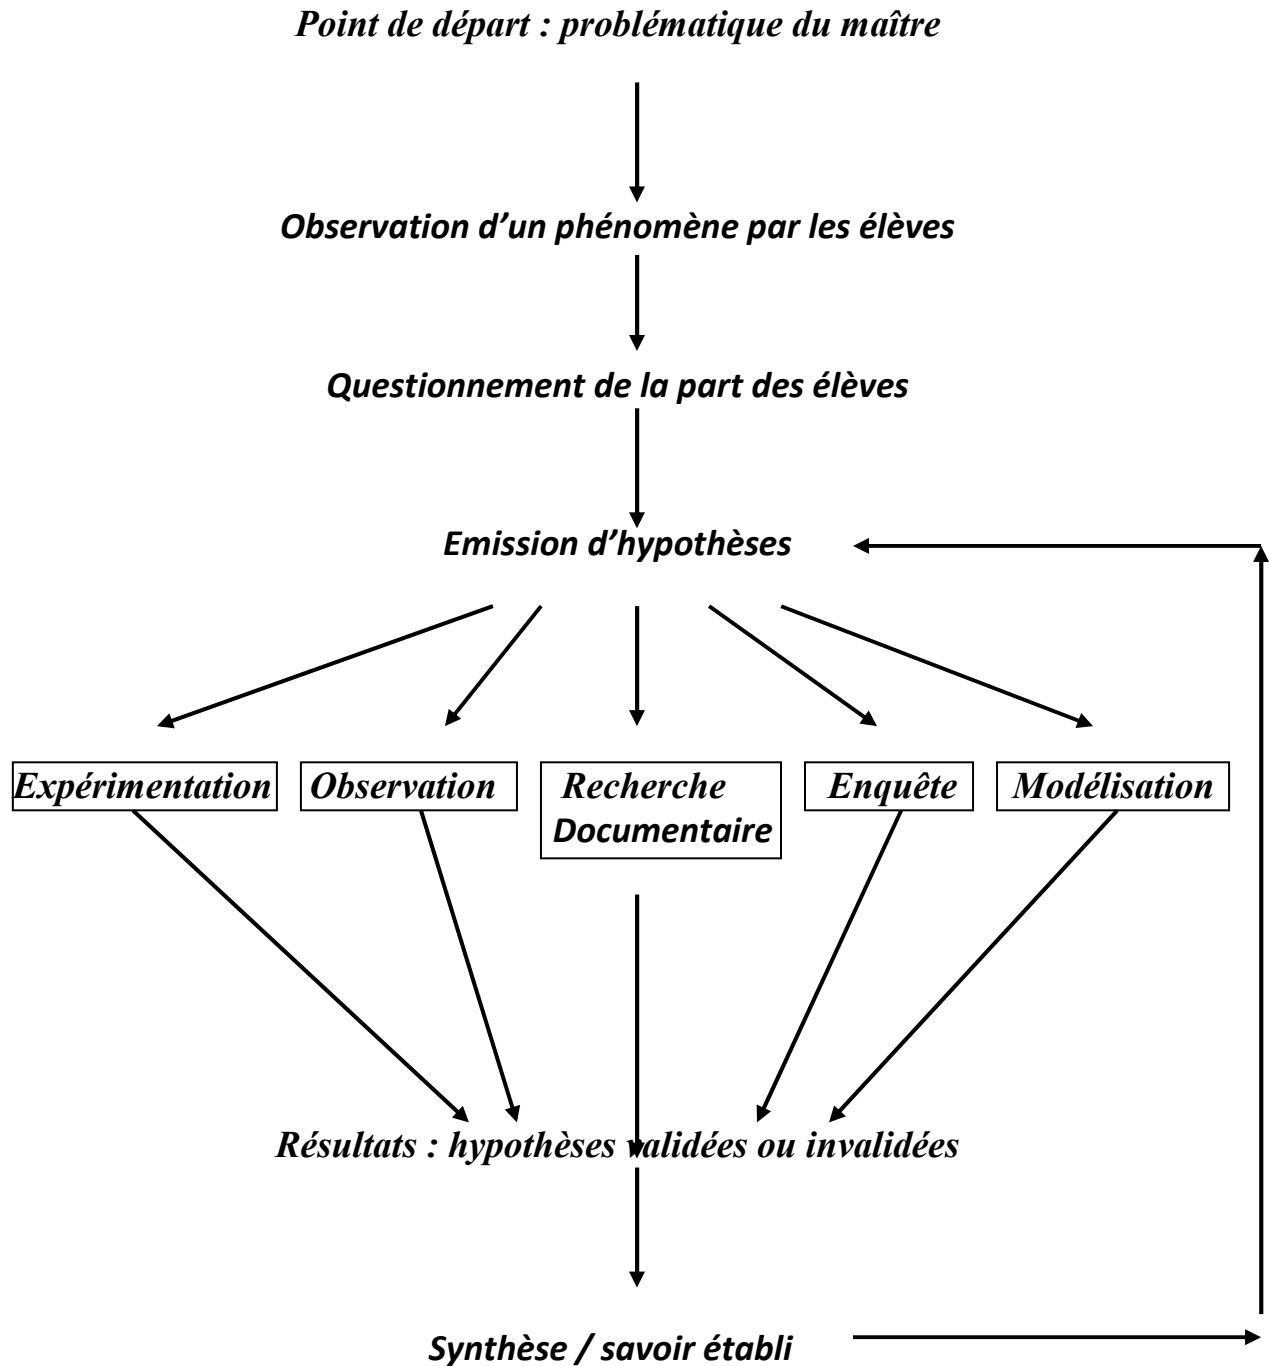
Point de départ : problématique du maître

Observation d'un phénomène par les élèves

Questionnement de la part des élèves

Emission d'hypothèses

Expérimentation

Observation

Recherche Documentaire

Enquête

Modélisation

Résultats : hypothèses validées ou invalidées

Synthèse / savoir établi